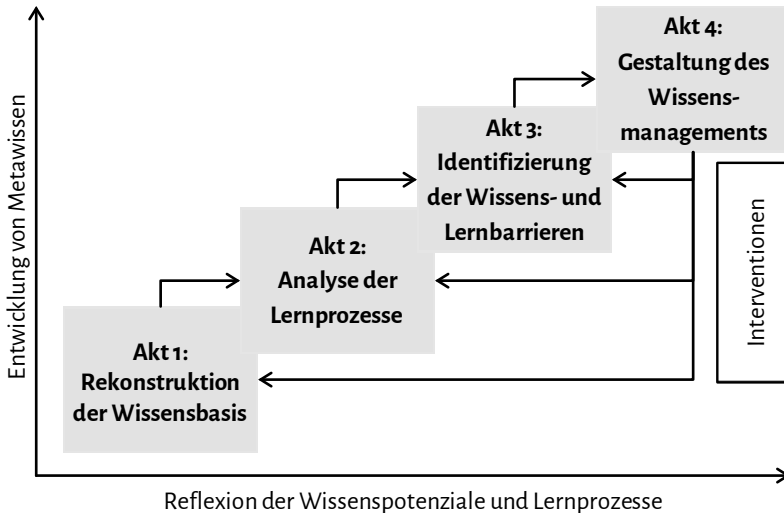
Entwicklung von Metawissen

Akt 4:
Gestaltung des Wissensmanagements

Akt 3:
Identifizierung der Wissens- und Lernbarrieren

Akt 2:
Analyse der Lernprozesse

Akt 1:
Rekonstruktion der Wissensbasis

Interventionen

Reflexion der Wissenspotenziale und Lernprozesse